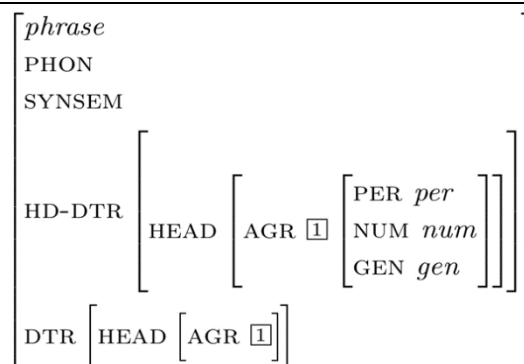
$\begin{bmatrix} \textit{phrase} \\ \text{PHON} \\ \text{SYNSEM} \\ \text{HD-DTR} \begin{bmatrix} \text{HEAD} \begin{bmatrix} \text{AGR } \boxed{1} \begin{bmatrix} \text{PER } \textit{per} \\ \text{NUM } \textit{num} \\ \text{GEN } \textit{gen} \end{bmatrix} \end{bmatrix} \end{bmatrix} \\ \text{DTR} \begin{bmatrix} \text{HEAD} \begin{bmatrix} \text{AGR } \boxed{1} \end{bmatrix} \end{bmatrix} \end{bmatrix}$